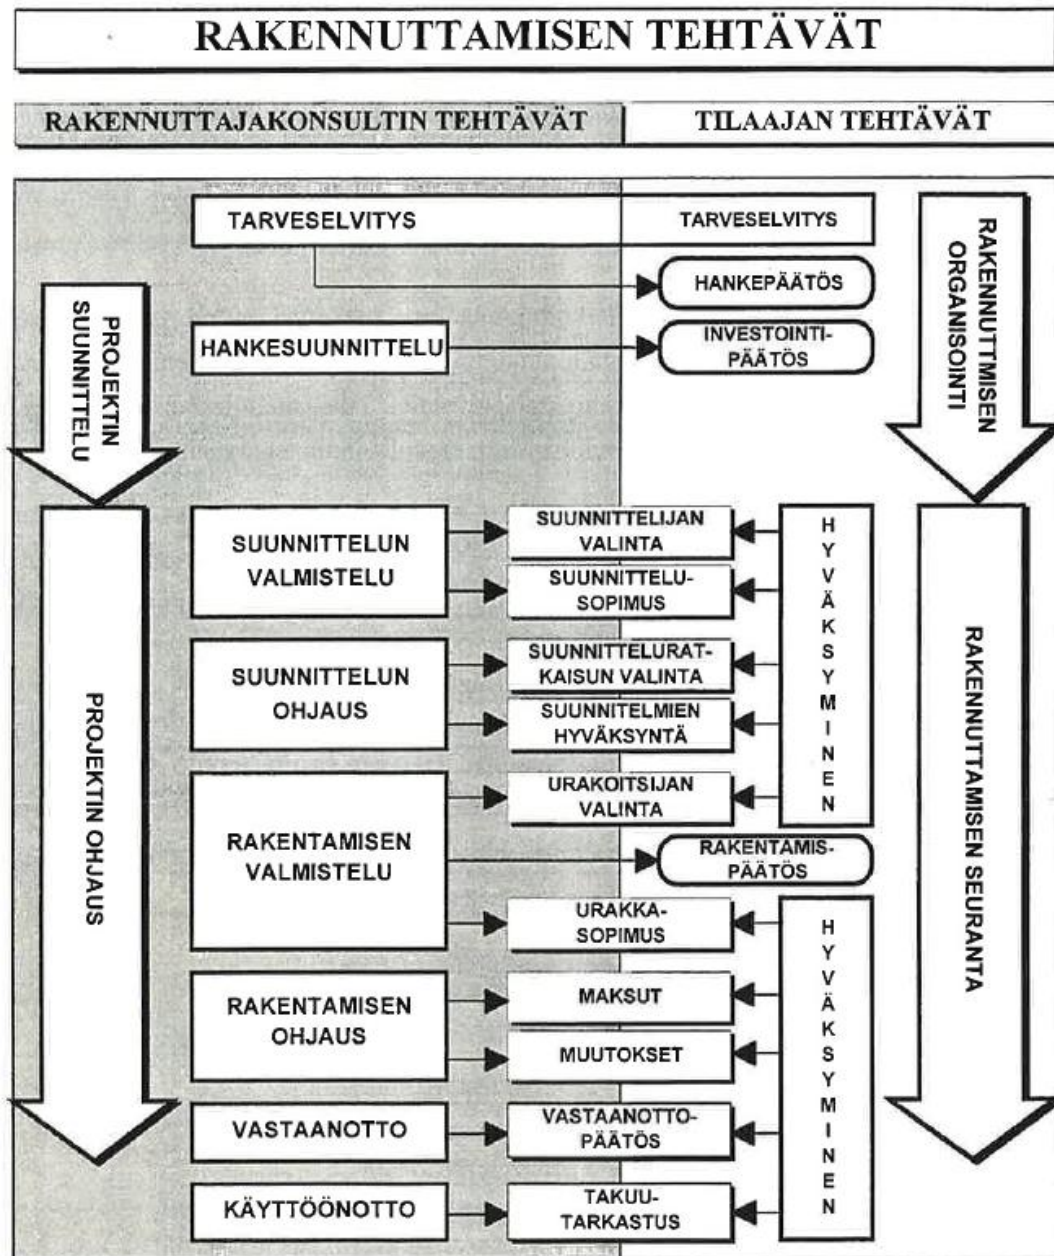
RAKENNUTTAMISEN TEHTÄVÄT

RAKENNUTTAJAKONSULTIN TEHTÄVÄT

TILAAJAN TEHTÄVÄT

PROJEKTIN SUUNNITTELU

TARVESELVITYS

TARVESELVITYS

RAKENNUTTMISEN ORGANISOINTI

HANKEPÄÄTÖS

HANKESUUNNITTELU

INVESTOINTIPÄÄTÖS

PROJEKTIN OHJAUS

SUUNNITTELUN VALMISTELU

SUUNNITTELIJAN VALINTA

SUUNNITTELUSOPIMUS

HYVÄKSYMINEN

RAKENNUTTAMISEN SEURANTA

SUUNNITTELUN OHJAUS

SUUNNITTELURATKAISUN VALINTA

SUUNNITELMIEN HYVÄKSYNTÄ

RAKENTAMISEN VALMISTELU

URAKOITSIJAN VALINTA

RAKENTAMISPÄÄTÖS

URAKKASOPIMUS

HYVÄKSYMINEN

RAKENTAMISEN OHJAUS

MAKSUT

MUUTOKSET

VASTAANOTTO

VASTAANOTTOPÄÄTÖS

KÄYTTÖÖNOTTO

TAKUUTARKASTUS